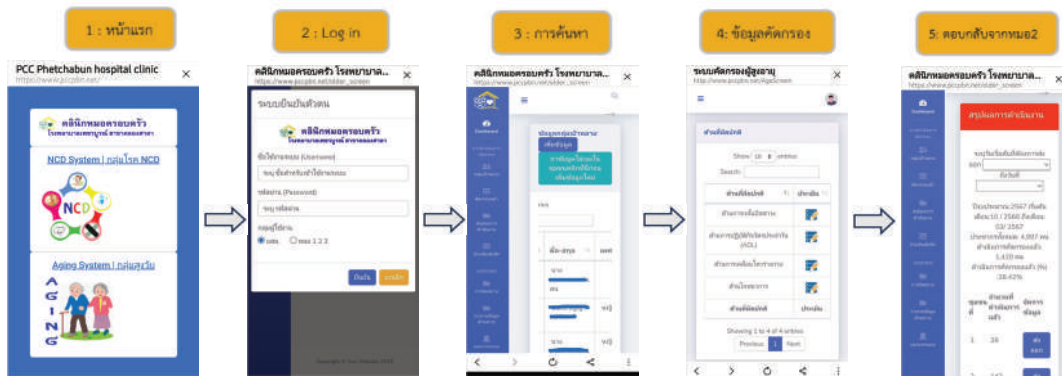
1 : หน้าแรก

PCC Phetchabun hospital clinic
https://www.pccpbn.net/

คลินิกหมอครอบครัว
โรงพยาบาลเพชรบูรณ์ สาขาหนองนารี

NCD System | กลุ่มโรค NCD

NCD

Aging System | กลุ่มสูงวัย

AGING

2 : Log in

คลินิกหมอครอบครัว โรงพยาบาล...
https://www.pccpbn.net/older_screen

ระบบยืนยันตัวตน

คลินิกหมอครอบครัว
โรงพยาบาลเพชรบูรณ์ สาขาหนองนารี

ชื่อผู้ใช้งาน (Username)

ระบุ ชื่อสำหรับเข้าใช้งานระบบ

รหัสผ่าน (Password)

ระบุ รหัสผ่าน

กลุ่มผู้ใช้งาน

อสม. รพ.สต. 1 2 3

ยืนยัน ยกเลิก

3 : การค้นหา

คลินิกหมอครอบครัว โรงพยาบาล...
https://www.pccpbn.net/older_screen

Dashboard

ข้อมูลกลุ่มเป้าหมาย

เพิ่มข้อมูล

การข้อมูลวัยสูงอายุในชุมชนที่ยังไม่ได้รับการคัดกรอง

ค้นหา

ชื่อ-สกุล

4: ข้อมูลคัดกรอง

ระบบคัดกรองผู้สูงอายุ
http://www.pccpbn.net/AgeScreen

ด้านที่คัดกรอง

Show 10 entries

Search:

ด้านที่คัดกรอง

ประเมิน

ด้านการเคลื่อนไหว

ด้านการปฏิบัติกิจวัตรประจำวัน (ADL)

ด้านการเคลื่อนไหวร่างกาย

ด้านโภชนาการ

ด้านที่คัดกรอง

ประเมิน

Showing 1 to 4 of 4 entries

Previous 1 Next

5: ตอบกลับจากหมอ2

คลินิกหมอครอบครัว โรงพยาบาล2
https://www.pccpbn.net/older_screen

สรุปผลการดำเนินงาน

ปีงบประมาณ 2567 (ตั้งแต่เดือน 10 / 2566 ถึงเดือน 03 / 2567

ประชากรทั้งหมด 4,997 คน

ดำเนินการคัดกรองแล้ว 1,410 คน

ดำเนินการคัดกรองแล้ว (%) 28.42%

ลำดับที่

ดำเนินการแล้ว

ข้อมูล

1 28